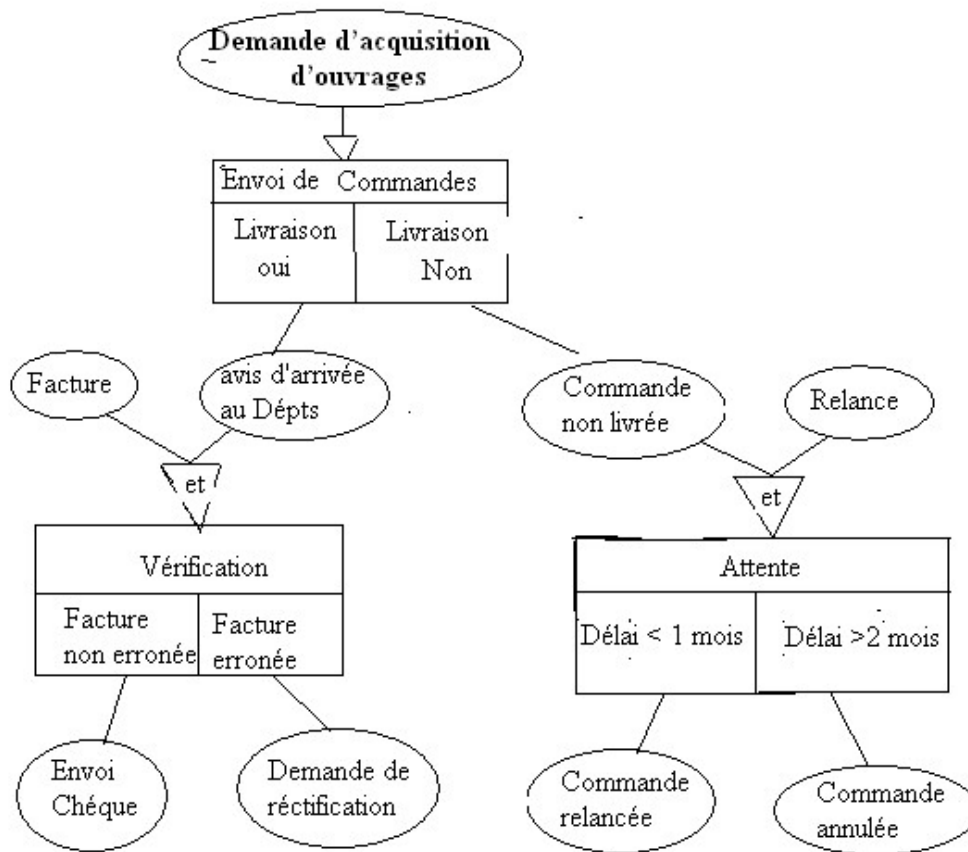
Demande d'acquisition d'ouvrages

Envoi de Commandes

Livraison oui

Livraison Non

Facture

avis d'arrivée au Dépts

et

Vérification

Facture non erronée

Facture erronée

Envoi Chéque

Demande de réctification

Commande non livrée

Relance

et

Attente

Délai < 1 mois

Délai >2 mois

Commande relancée

Commande annulée